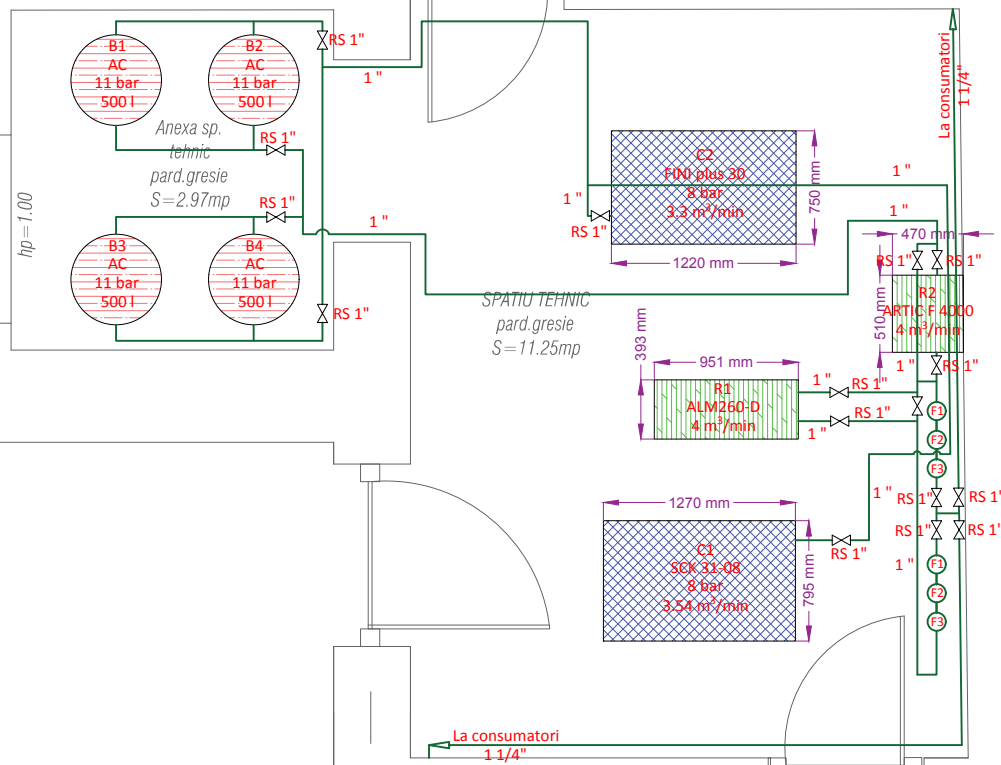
B1
AC
11 bar
500 l

B2
AC
11 bar
500 l

RS 1"

1 "

Anexa sp. tehnic
pard.gresie
S=2.97mp

RS 1"

RS 1"

hp=1.00

B3
AC
11 bar
500 l

B4
AC
11 bar
500 l

1 "

RS 1"

La consumatori
1 1/4"

C2
FINI plus 30
8 bar
3.3 $m^3$/min

750 mm

1220 mm

1 "

RS 1"

1 "

1 "

470 mm

RS 1"
RS 1"

R2
ARTIC F 4000
4 $m^3$/min

510 mm

1 "
RS 1"

SPATIU TEHNIC
pard.gresie
S=11.25mp

393 mm

951 mm

R1
ALM260-D
4 $m^3$/min

1 "
RS 1"
RS 1"
1 "

F1
F2
F3

1 "

RS 1"
RS 1'
RS 1"
RS 1'

1270 mm

C1
SCK 31-08
8 bar
3.54 $m^3$/min

RS 1"

795 mm

1 "

F1
F2
F3

La consumatori
1 1/4"